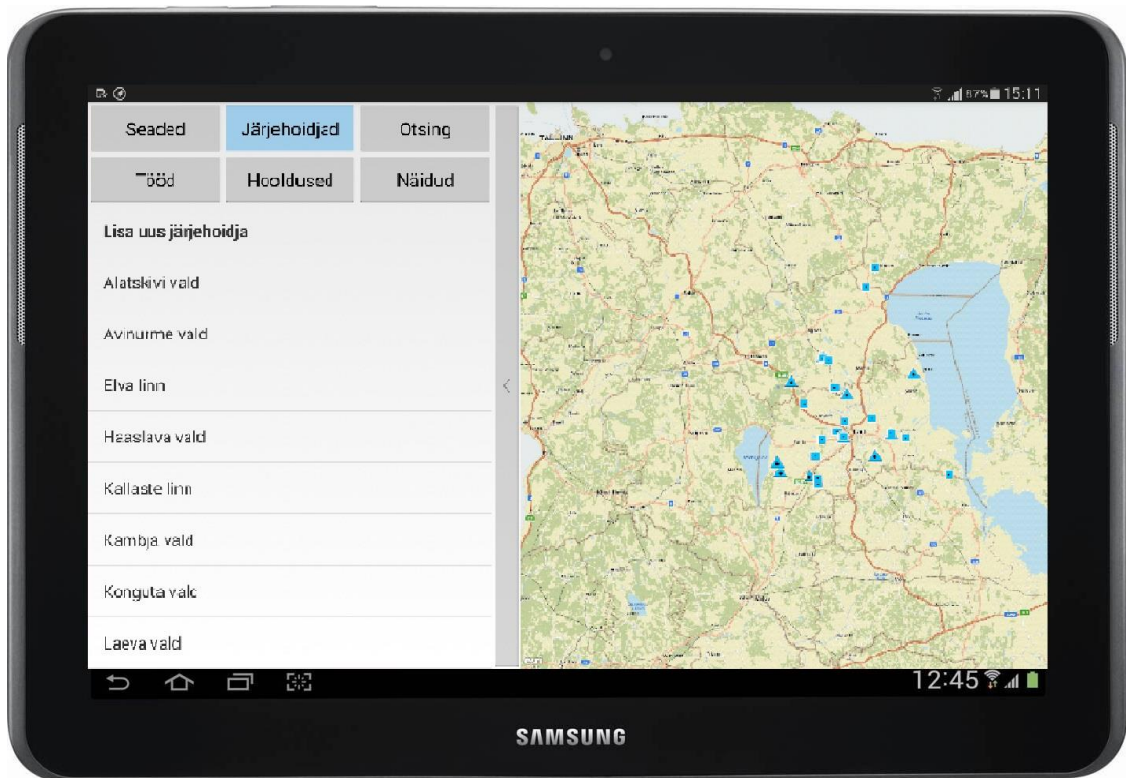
87% 15:11

Seaded
Järjehoidjad
Otsing
Tööd
Hooldused
Näidud

Lisa uus järjehoidja

Alatskivi vald

Avinurme vald

Elva linn

Haaslava vald

Kallaste linn

Kambja vald

Konguta vald

Laeva vald

TALLINN

12:45

SAMSUNG